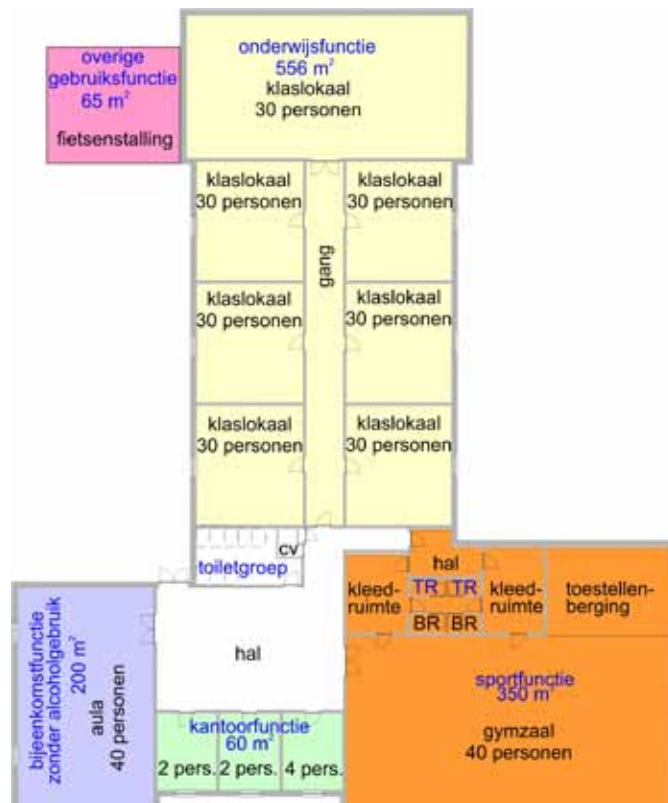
overige gebruiksfunctie 65 m$^2$

fietsenstalling

onderwijsfunctie 556 m$^2$
klaslokaal 30 personen

klaslokaal 30 personen

klaslokaal 30 personen

gang

klaslokaal 30 personen

klaslokaal 30 personen

klaslokaal 30 personen

klaslokaal 30 personen

cv

toiletgroep

hal

kleedruimte

TR

TR

kleedruimte

toestellenberging

BR

BR

bijeenkomstfunctie zonder alcoholgebruik 200 m$^2$

aula 40 personen

hal

sportfunctie 350 m$^2$
gymzaal 40 personen

kantoorfunctie 60 m$^2$

2 pers.

2 pers.

4 pers.